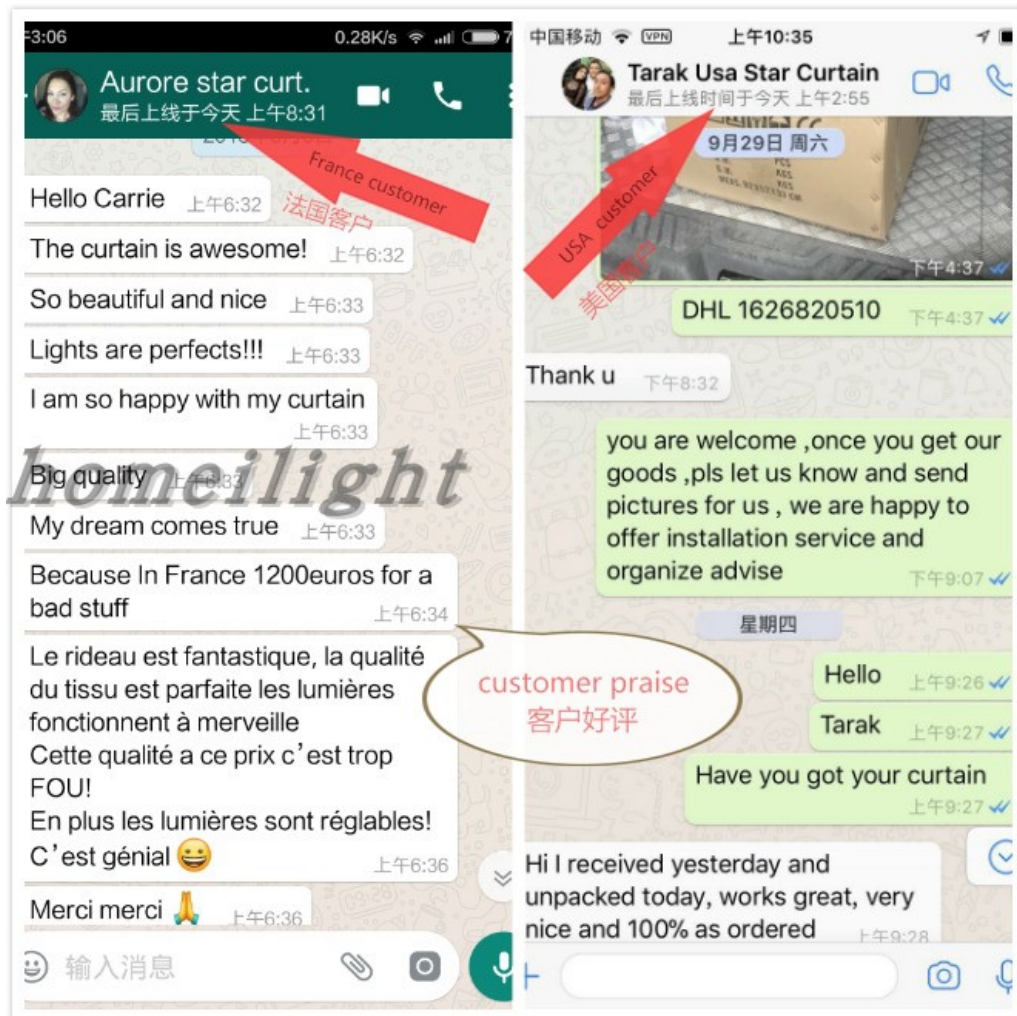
3:06 0.28K/s

Aurore star curt.
最后上线于今天 上午8:31

France customer
法国客户

Hello Carrie 上午6:32

The curtain is awesome! 上午6:32

So beautiful and nice 上午6:33

Lights are perfects!!! 上午6:33

I am so happy with my curtain 上午6:33

Big quality 上午6:33

homeilight

My dream comes true 上午6:33

Because In France 1200euros for a bad stuff 上午6:34

Le rideau est fantastique, la qualité du tissu est parfaite les lumières fonctionnent à merveille
Cette qualité a ce prix c'est trop FOU!
En plus les lumières sont réglables!
C'est génial 😀 上午6:36

Merci merci 🙏 上午6:36

输入消息

customer praise
客户好评

中国移动 VPN 上午10:35

Tarak Usa Star Curtain
最后上线时间于今天 上午2:55

9月29日 周六

USA customer
美国客户

下午4:37

DHL 1626820510 下午4:37

Thank u 下午8:32

you are welcome ,once you get our goods ,pls let us know and send pictures for us , we are happy to offer installation service and organize advise 下午9:07

星期四

Hello 上午9:26

Tarak 上午9:27

Have you got your curtain 上午9:27

Hi I received yesterday and unpacked today, works great, very nice and 100% as ordered 上午9:28